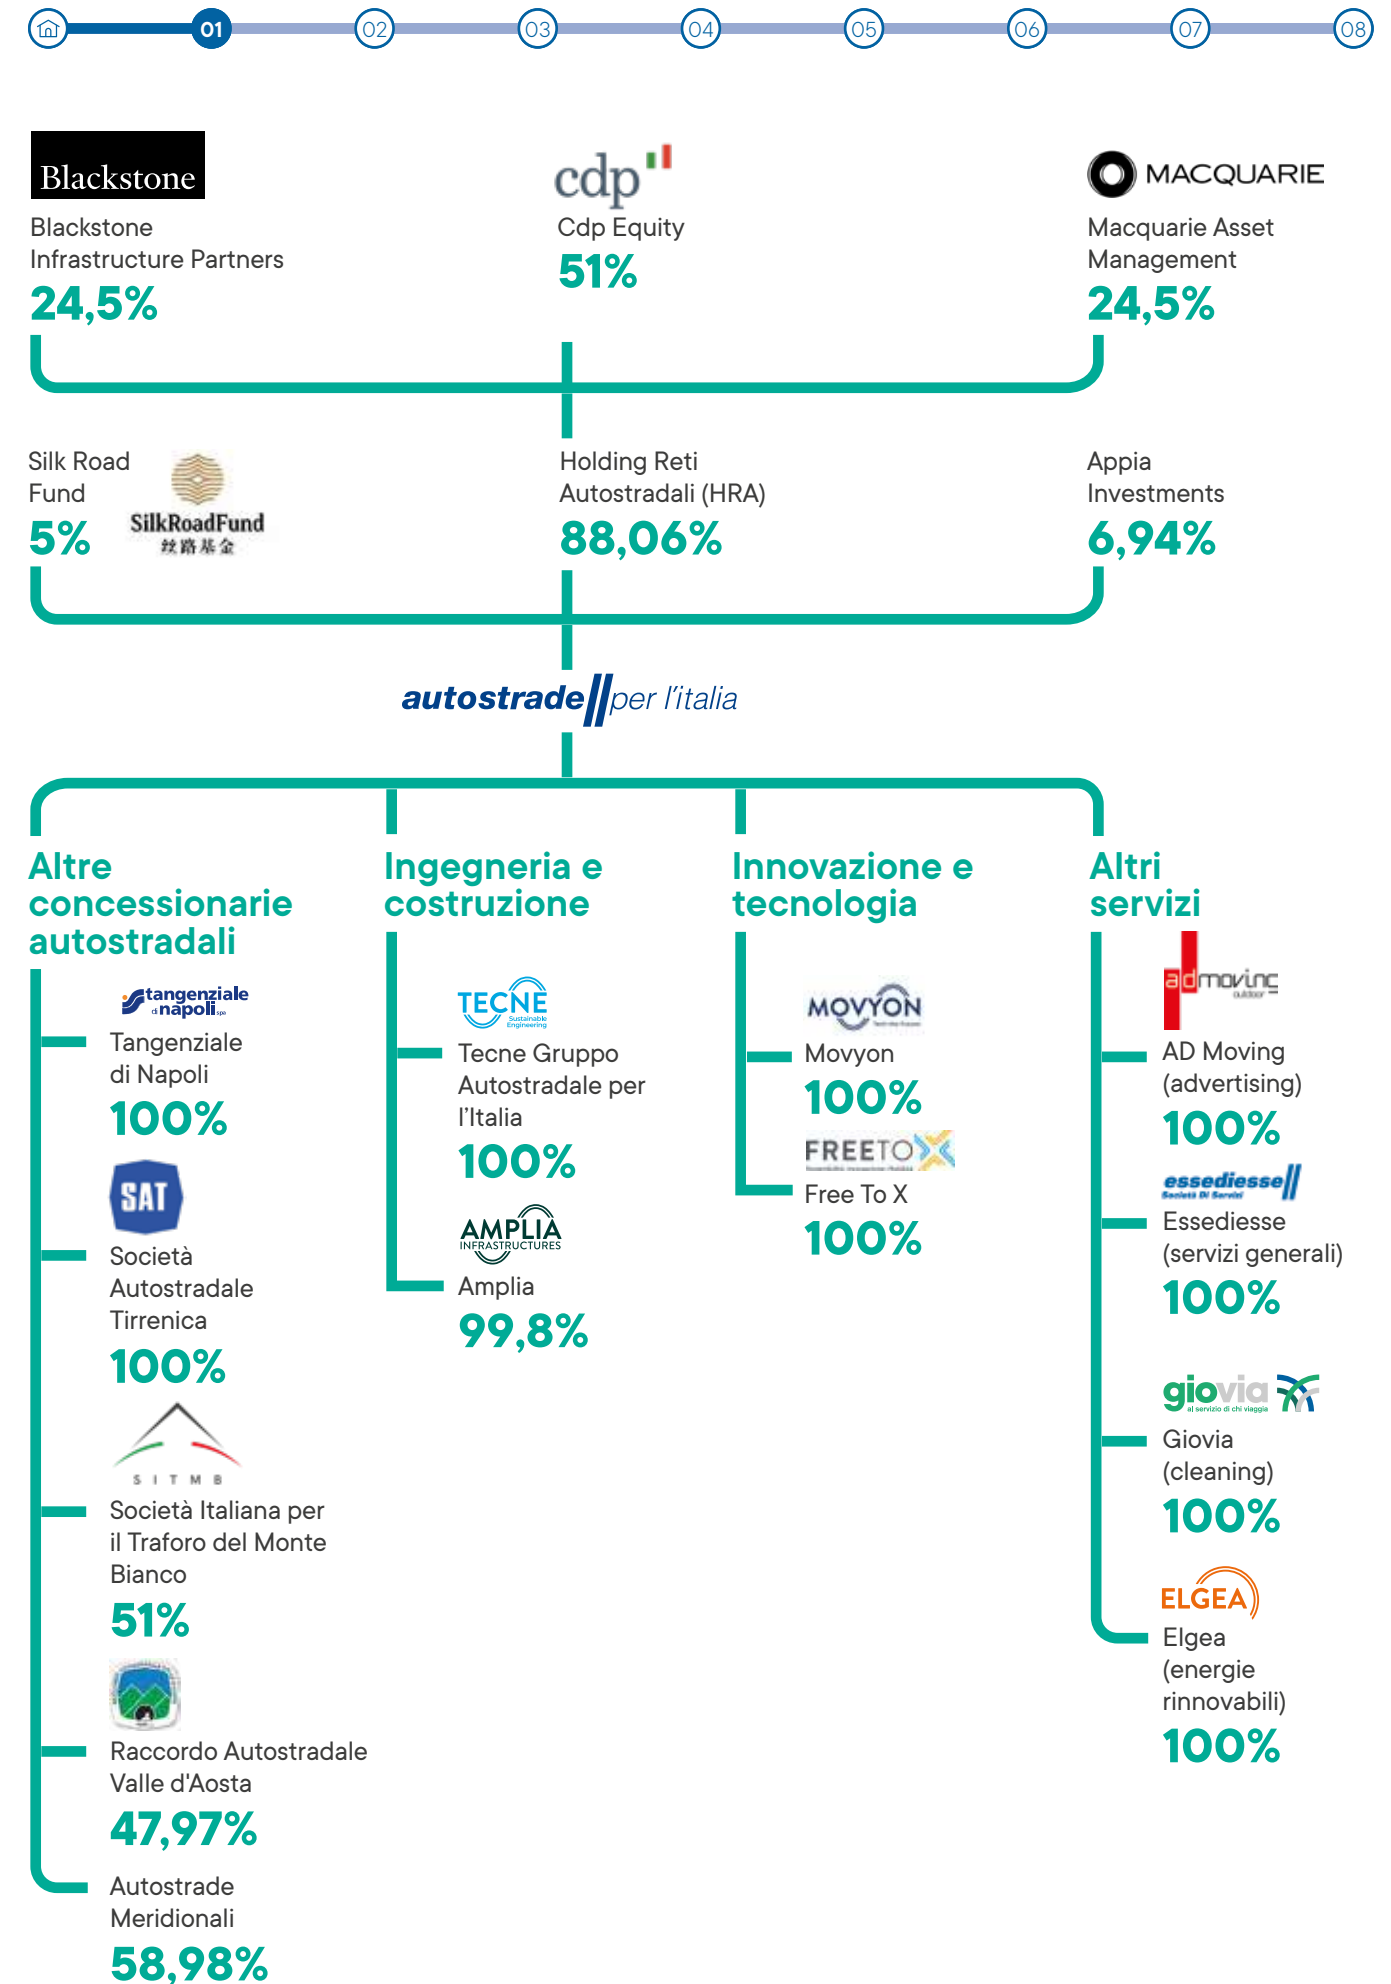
01 02 03 04 05 06 07 08

Blackstone
Blackstone Infrastructure Partners
24,5%

cdp
Cdp Equity
51%

MACQUARIE
Macquarie Asset Management
24,5%

Silk Road Fund
5%
SilkRoadFund
丝路基金

Holding Reti Autostradali (HRA)
88,06%

Appia Investments
6,94%

autostrade per l'italia

Altre concessionarie autostradali

tangenziale di napoli spa
Tangenziale di Napoli
100%

SAT
Società Autostradale Tirrenica
100%

S I T M B
Società Italiana per il Traforo del Monte Bianco
51%

Raccordo Autostradale Valle d'Aosta
47,97%

Autostrade Meridionali
58,98%

Ingegneria e costruzione

TECNE Sustainable Engineering
Tecne Gruppo Autostradale per l'Italia
100%

AMPLIA INFRASTRUCTURES
Amplia
99,8%

Innovazione e tecnologia

MOVYON
Movyon
100%

FREETO X
Free To X
100%

Altri servizi

admoving outdoor
AD Moving (advertising)
100%

essediesse Società Di Servizi
Essediesse (servizi generali)
100%

giovia al servizio di chi viaggia
Giovia (cleaning)
100%

ELGEA
Elgea (energie rinnovabili)
100%